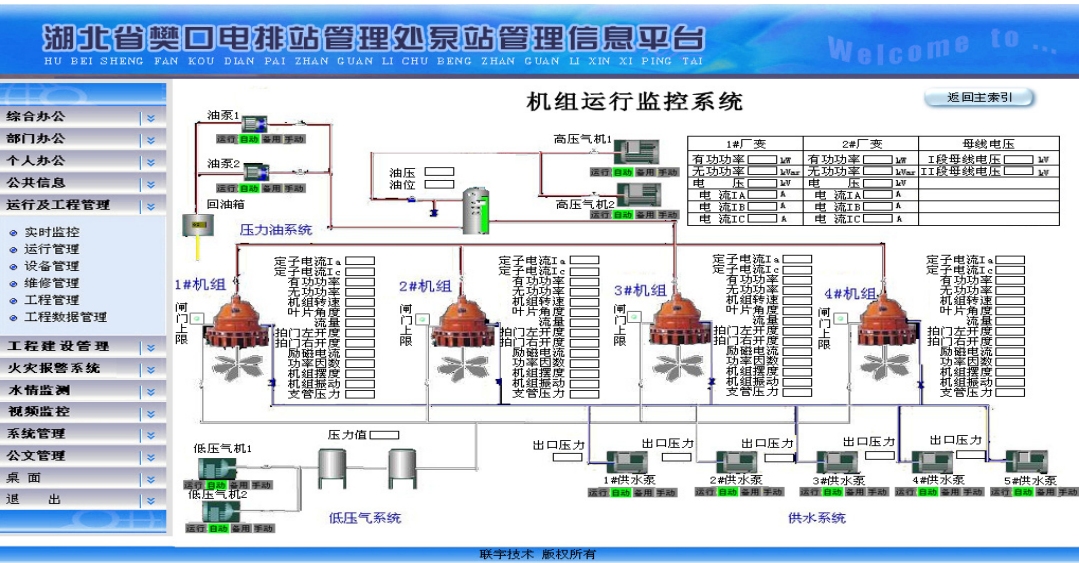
湖北省樊口电排站管理处泵站管理信息平台
HU BEI SHENG FAN KOU DIAN PAI ZHAN GUAN LI CHU BENG ZHAN GUAN LI XIN XI PING TAI
Welcome to ...

综合办公
部门办公
个人办公
公共信息
运行及工程管理
实时监控
运行管理
设备管理
维修管理
工程管理
工程数据管理
工程建设管理
火灾报警系统
水情监测
视频监控
系统管理
公文管理
桌面
退出

机组运行监控系统
返回主索引

油泵1
运行 自动 备用 手动
油泵2
运行 自动 备用 手动
回油箱
压力油系统
油压
油位
高压气机1
运行 自动 备用 手动
高压气机2
运行 自动 备用 手动

| 1#厂变 | 2#厂变 | 母线电压 |
|---|---|---|
| 有功功率 kW | 有功功率 kW | I段母线电压 kV |
| 无功功率 kVar | 无功功率 kVar | II段母线电压 kV |
| 电压 kV | 电压 kV | |
| 电流IA A | 电流IA A | |
| 电流IB A | 电流IB A | |
| 电流IC A | 电流IC A | |

1#机组
闸门上限
定子电流Ia
定子电流Ic
有功功率
无功功率
机组转速
叶片角度
流量
拍门左开度
拍门右开度
励磁电流
功率因数
机组摆度
机组振动
支管压力

2#机组
闸门上限
定子电流Ia
定子电流Ic
有功功率
无功功率
机组转速
叶片角度
流量
拍门左开度
拍门右开度
励磁电流
功率因数
机组摆度
机组振动
支管压力

3#机组
闸门上限
定子电流Ia
定子电流Ic
有功功率
无功功率
机组转速
叶片角度
流量
拍门左开度
拍门右开度
励磁电流
功率因数
机组摆度
机组振动
支管压力

4#机组
闸门上限
定子电流Ia
定子电流Ic
有功功率
无功功率
机组转速
叶片角度
流量
拍门左开度
拍门右开度
励磁电流
功率因数
机组摆度
机组振动
支管压力

压力值
低压气机1
运行 自动 备用 手动
低压气机2
运行 自动 备用 手动
低压气系统

出口压力
1#供水泵
运行 自动 备用 手动
出口压力
2#供水泵
运行 自动 备用 手动
出口压力
3#供水泵
运行 自动 备用 手动
出口压力
4#供水泵
运行 自动 备用 手动
出口压力
5#供水泵
运行 自动 备用 手动
供水系统

联宇技术 版权所有